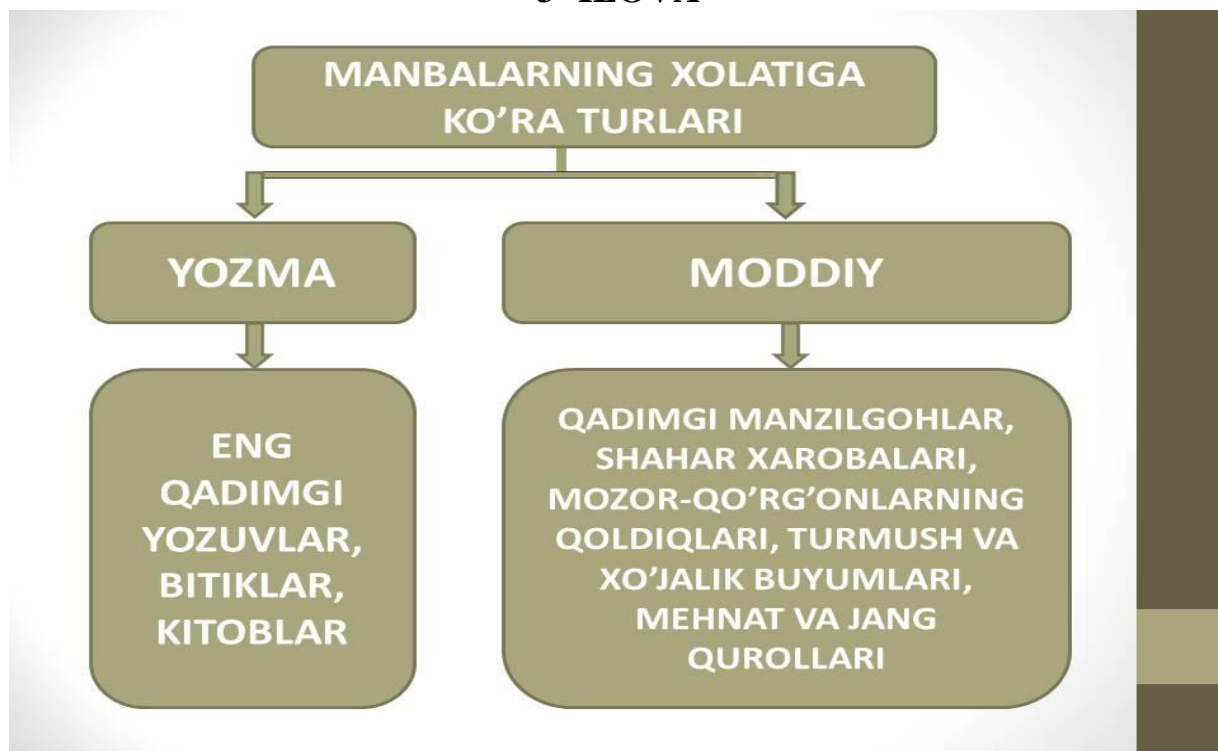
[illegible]

MANBALARNING XOLATIGA KO’RA TURLARI

YOZMA

MODDIY

ENG QADIMGI YOZUVLAR, BITIKLAR, KITOBLAR

QADIMGI MANZILGOHLAR, SHAHAR XAROBALARI, MOZOR-QO’RG’ONLARNING QOLDIQLARI, TURMUSH VA XO’JALIK BUYUMLARI, MEHNAT VA JANG QUROLLARI